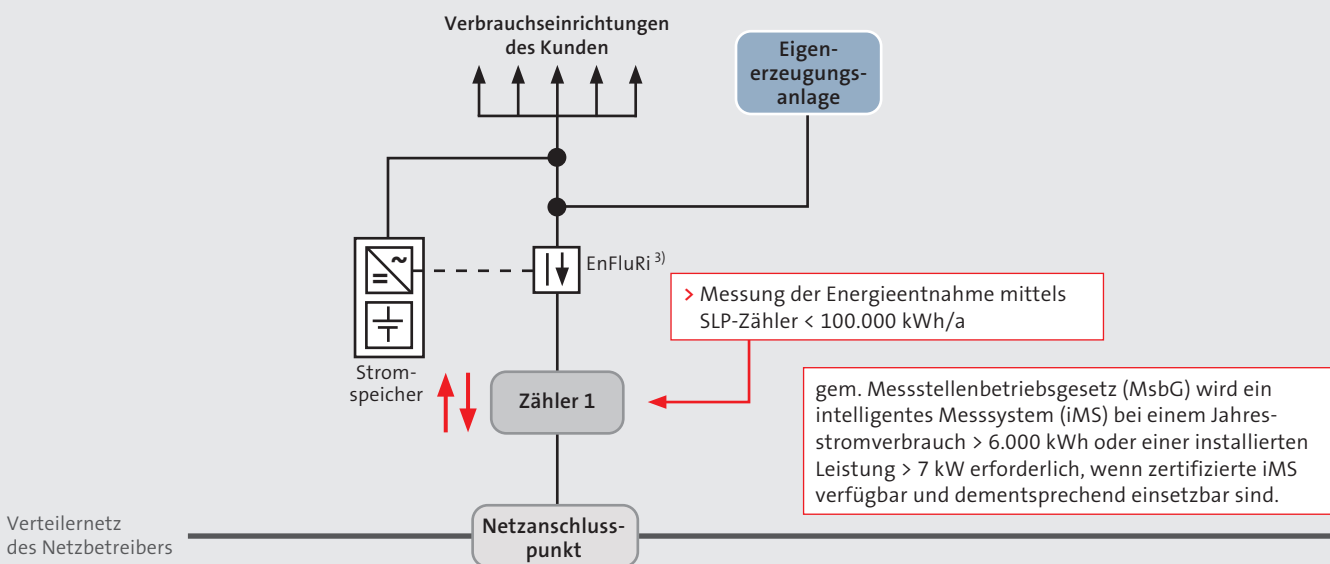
Verbrauchseinrichtungen des Kunden

Eigenerzeugungsanlage

EnFluRi $^{3)}$

> Messung der Energieentnahme mittels SLP-Zähler < 100.000 kWh/a

Stromspeicher

Zähler 1

gem. Messstellenbetriebsgesetz (MsbG) wird ein intelligentes Messsystem (iMS) bei einem Jahresstromverbrauch > 6.000 kWh oder einer installierten Leistung > 7 kW erforderlich, wenn zertifizierte iMS verfügbar und dementsprechend einsetzbar sind.

Verteilernetz des Netzbetreibers

Netzanschlusspunkt